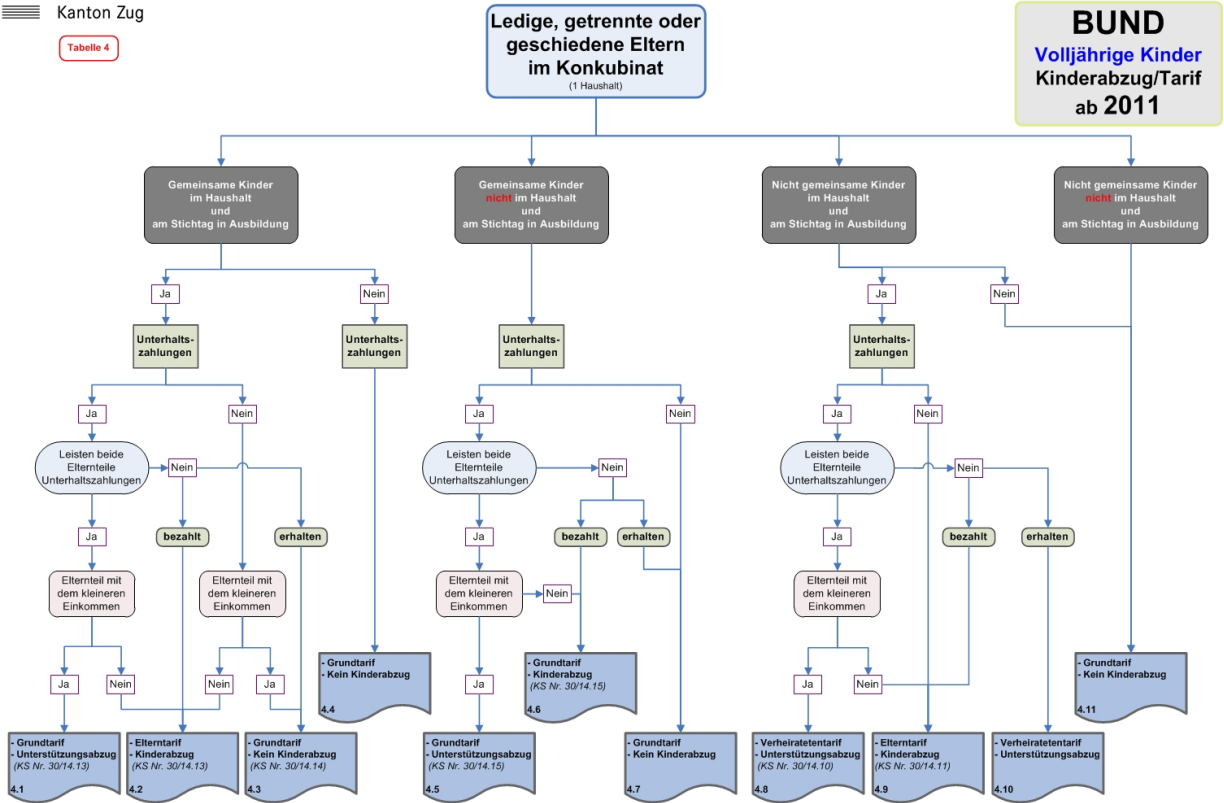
Kanton Zug

Tabelle 4

Ledige, getrennte oder geschiedene Eltern im Konkubinat
(1 Haushalt)

BUND
Volljährige Kinder
Kinderabzug/Tarif
ab 2011

Gemeinsame Kinder im Haushalt und am Stichtag in Ausbildung

Gemeinsame Kinder nicht im Haushalt und am Stichtag in Ausbildung

Nicht gemeinsame Kinder im Haushalt und am Stichtag in Ausbildung

Nicht gemeinsame Kinder nicht im Haushalt und am Stichtag in Ausbildung

Ja

Nein

Unterhalts-zahlungen

Unterhalts-zahlungen

Unterhalts-zahlungen

Ja

Nein

Unterhalts-zahlungen

Ja

Nein

Ja

Nein

Ja

Nein

Leisten beide Elternteile Unterhaltszahlungen

Nein

Leisten beide Elternteile Unterhaltszahlungen

Nein

Leisten beide Elternteile Unterhaltszahlungen

Nein

Ja

bezahlt

erhalten

Ja

bezahlt

erhalten

Ja

bezahlt

erhalten

Elternteil mit dem kleineren Einkommen

Elternteil mit dem kleineren Einkommen

Elternteil mit dem kleineren Einkommen

Nein

Elternteil mit dem kleineren Einkommen

- Grundtarif
- Kein Kinderabzug
4.4

- Grundtarif
- Kinderabzug
(KS Nr. 30/14.15)
4.6

- Grundtarif
- Kein Kinderabzug
4.11

Ja

Nein

Nein

Ja

Ja

Ja

Nein

- Grundtarif
- Unterstützungsabzug
(KS Nr. 30/14.13)
4.1

- Elterntarif
- Kinderabzug
(KS Nr. 30/14.13)
4.2

- Grundtarif
- Kinderabzug
(KS Nr. 30/14.14)
4.3

- Grundtarif
- Unterstützungsabzug
(KS Nr. 30/14.15)
4.5

- Grundtarif
- Kein Kinderabzug
4.7

- Verheiratetentarif
- Unterstützungsabzug
(KS Nr. 30/14.10)
4.8

- Elterntarif
- Kinderabzug
(KS Nr. 30/14.11)
4.9

- Verheiratetentarif
- Unterstützungsabzug
4.10